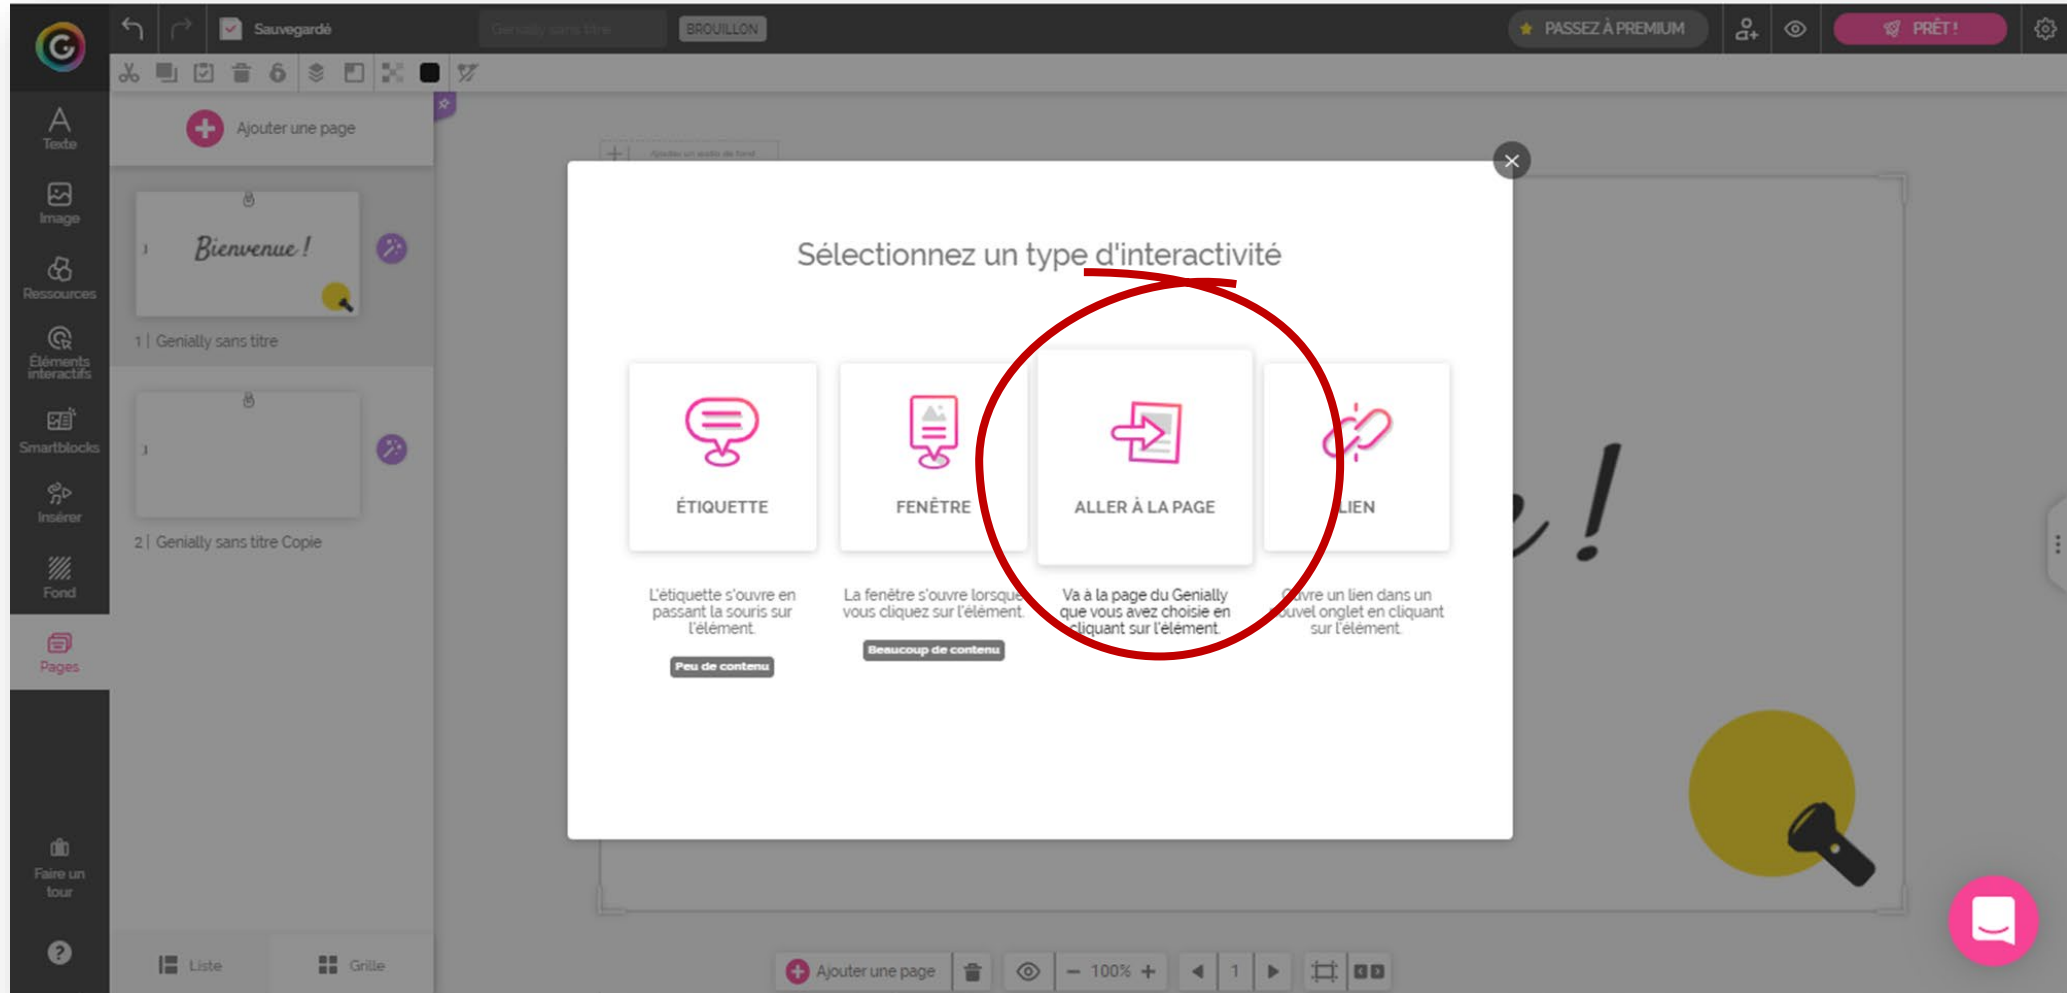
Sauvegardé

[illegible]

BROUILLON

PASSEZ À PREMIUM

PRÊT !

Texte

Image

Ressources

Éléments interactifs

Smartblocks

Insérer

Fond

Pages

Faire un tour

Ajouter une page

Bienvenue !

1 | Genially sans titre

2 | Genially sans titre Copie

Liste

Grille

Sélectionnez un type d'interactivité

ÉTIQUETTE

L'étiquette s'ouvre en passant la souris sur l'élément.

Peu de contenu

FENÊTRE

La fenêtre s'ouvre lorsque vous cliquez sur l'élément.

Beaucoup de contenu

ALLER À LA PAGE

Va à la page du Genially que vous avez choisie en cliquant sur l'élément.

LIEN

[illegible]vre un lien dans un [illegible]uvel onglet en cliquant sur l'élément.

Ajouter une page

100%

1